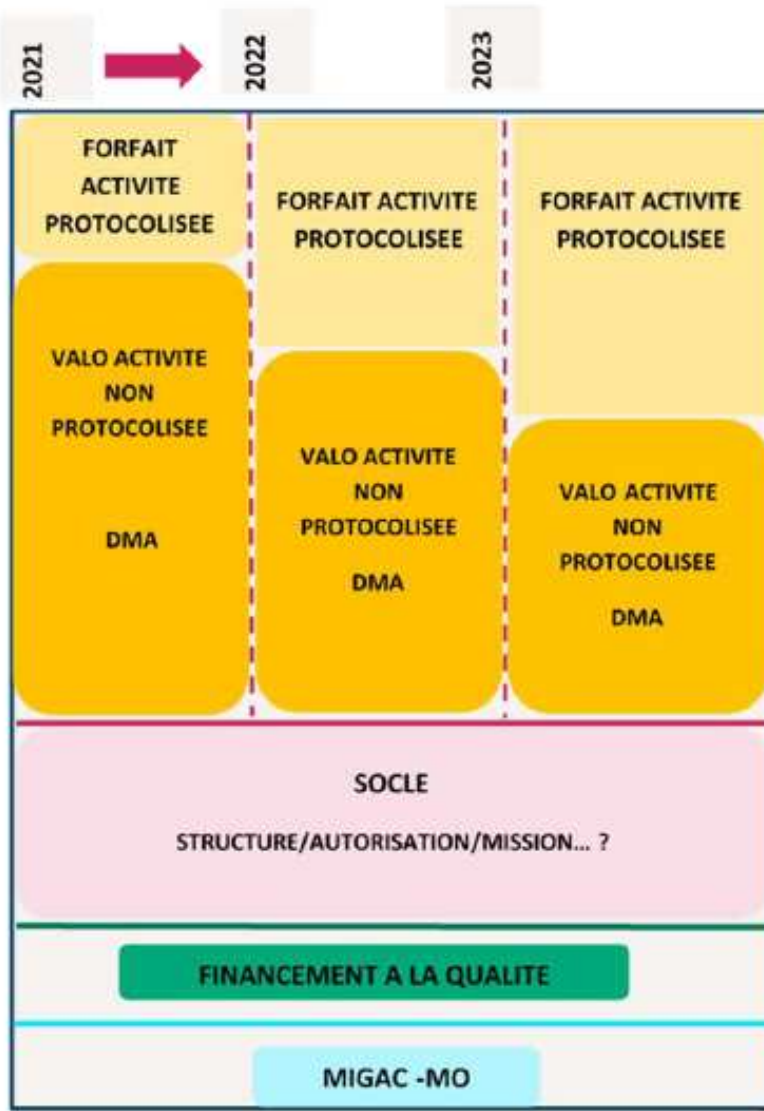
2021

2022

2023

FORFAIT ACTIVITE PROTOCOLISEE

VALO ACTIVITE NON PROTOCOLISEE

DMA

FORFAIT ACTIVITE PROTOCOLISEE

VALO ACTIVITE NON PROTOCOLISEE

DMA

FORFAIT ACTIVITE PROTOCOLISEE

VALO ACTIVITE NON PROTOCOLISEE

DMA

SOCLE

STRUCTURE/AUTORISATION/MISSION... ?

FINANCEMENT A LA QUALITE

MIGAC -MO